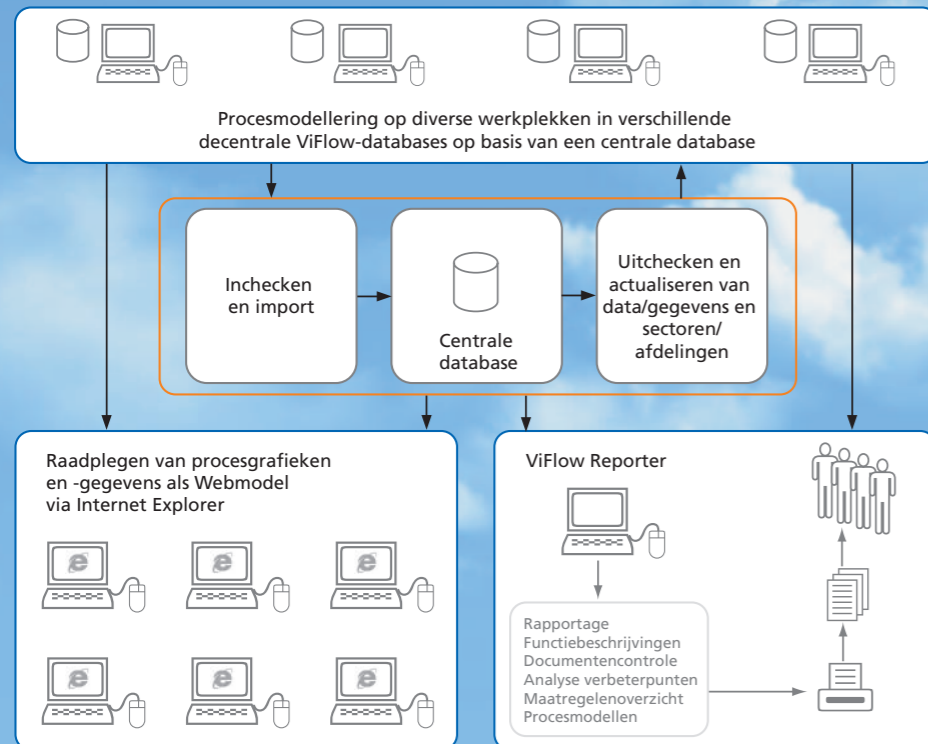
Procesmodellering op diverse werkplekken in verschillende decentrale ViFlow-databases op basis van een centrale database

Inchecken en import

Centrale database

Uitchecken en actualiseren van data/gegevens en sectoren/ afdelingen

Raadplegen van procesgrafieken en -gegevens als Webmodel via Internet Explorer

ViFlow Reporter

Rapportage
Functiebeschrijvingen
Documentencontrole
Analyse verbeterpunten
Maatregelenoverzicht
Procesmodellen